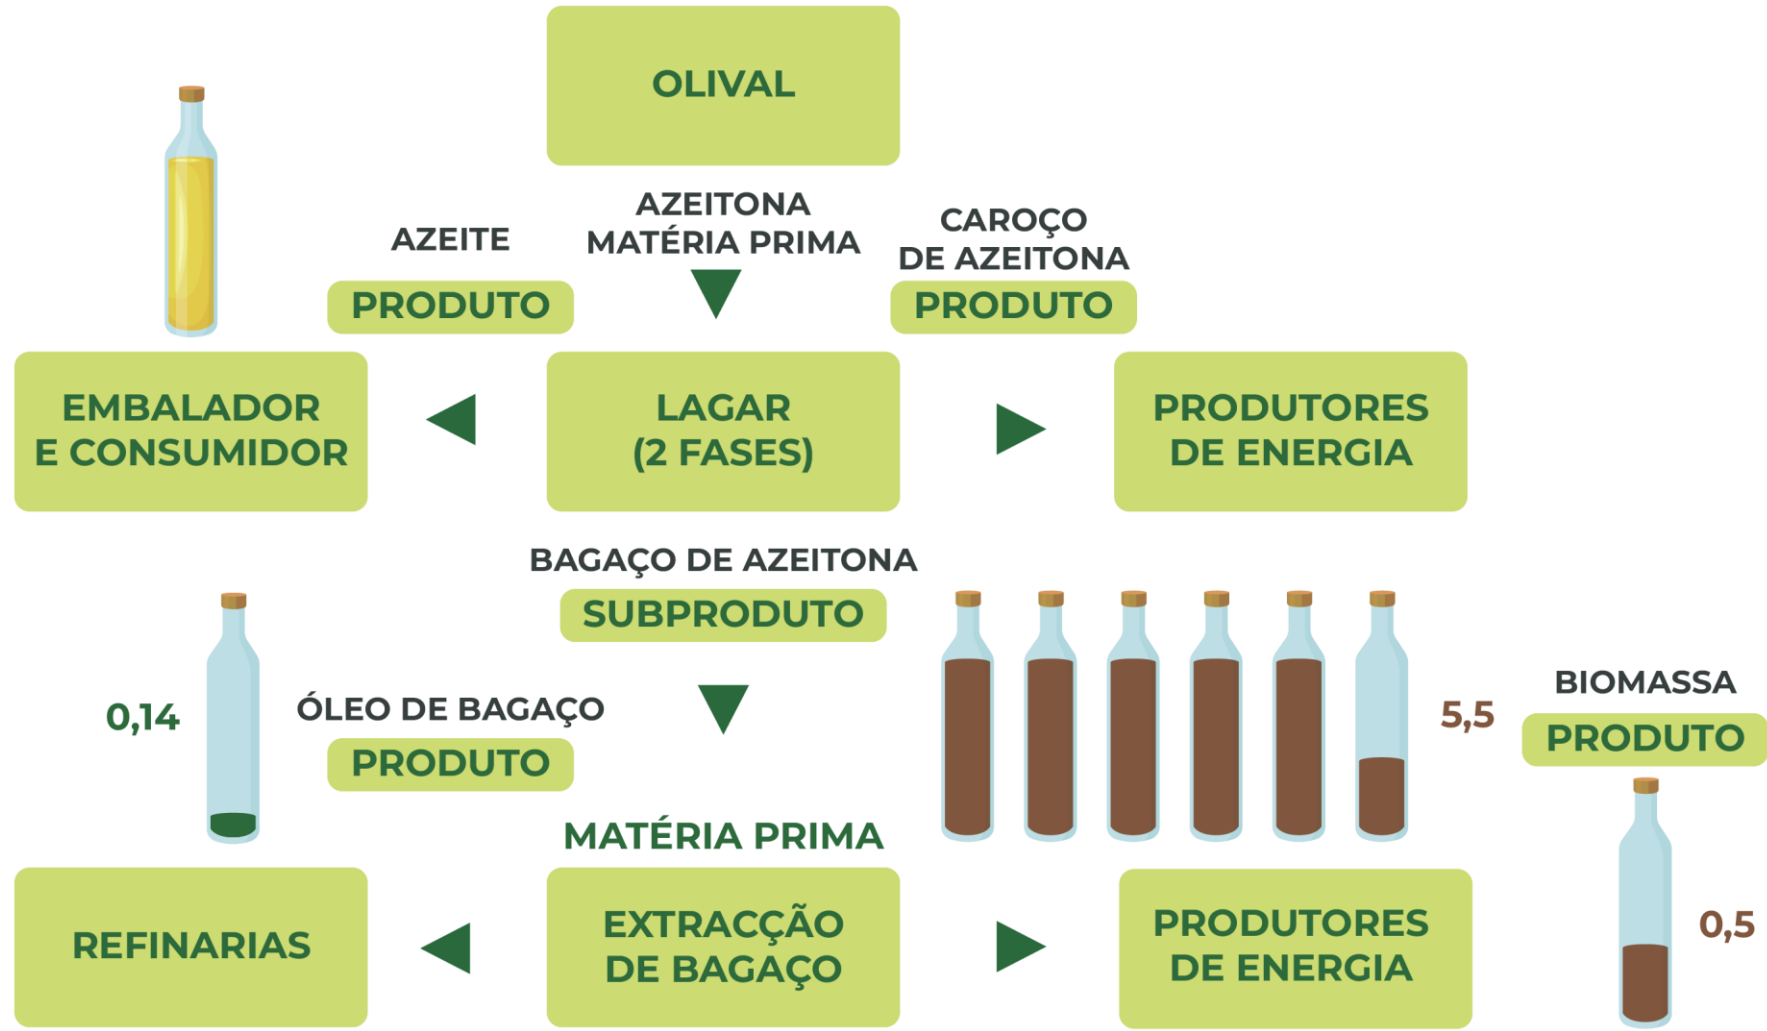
OLIVAL

AZEITONA
MATÉRIA PRIMA

AZEITE

PRODUTO

CAROÇO
DE AZEITONA

PRODUTO

EMBALADOR
E CONSUMIDOR

LAGAR
(2 FASES)

PRODUTORES
DE ENERGIA

BAGAÇO DE AZEITONA

SUBPRODUTO

0,14

ÓLEO DE BAGAÇO

PRODUTO

5,5

BIOMASSA

PRODUTO

MATÉRIA PRIMA

REFINARIAS

EXTRACÇÃO
DE BAGAÇO

PRODUTORES
DE ENERGIA

0,5